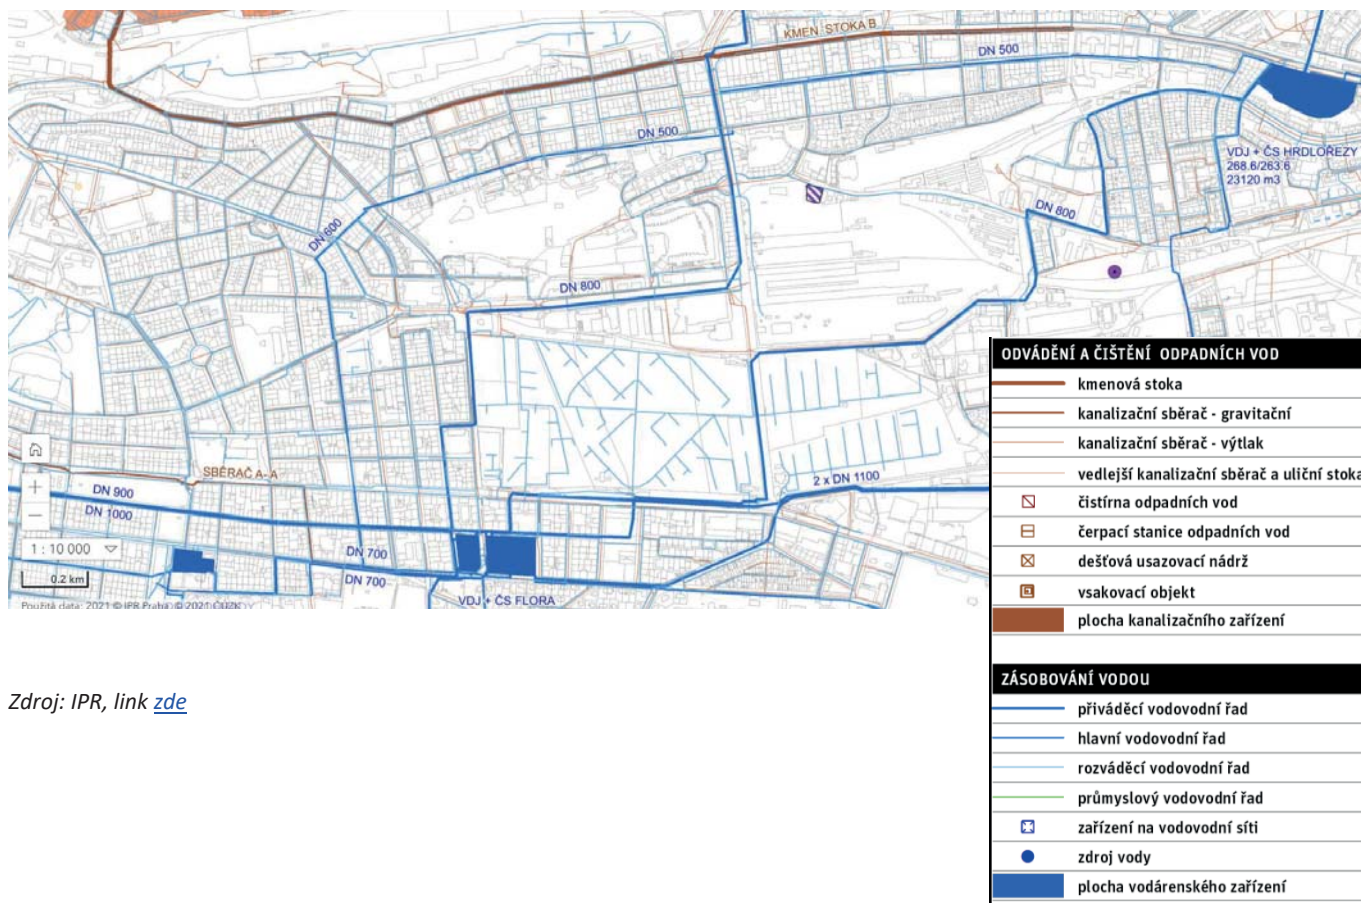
KMEN STOKA B
DN 500
DN 500
VDJ + ČS HRDLOŘEZY
268.6/263.6
23120 m3
DN 800
DN 600
DN 800
SBĚRAČ A-A
DN 900
DN 1000
DN 700
DN 700
2 x DN 1100
VDJ + ČS FLORA
1 : 10 000
0.2 km
Použitá data: 2021 © IPR Praha, © 2021 ČÚZK

ODVÁDĚNÍ A ČIŠTĚNÍ ODPADNÍCH VOD
kmenová stoka
kanalizační sběrač - gravitační
kanalizační sběrač - výtlak
vedlejší kanalizační sběrač a uliční stoka
čistírna odpadních vod
čerpací stanice odpadních vod
dešťová usazovací nádrž
vsakovací objekt
plocha kanalizačního zařízení

ZÁSOBOVÁNÍ VODOU
přiváděcí vodovodní řad
hlavní vodovodní řad
rozváděcí vodovodní řad
průmyslový vodovodní řad
zařízení na vodovodní síti
zdroj vody
plocha vodárenského zařízení

Zdroj: IPR, link zde